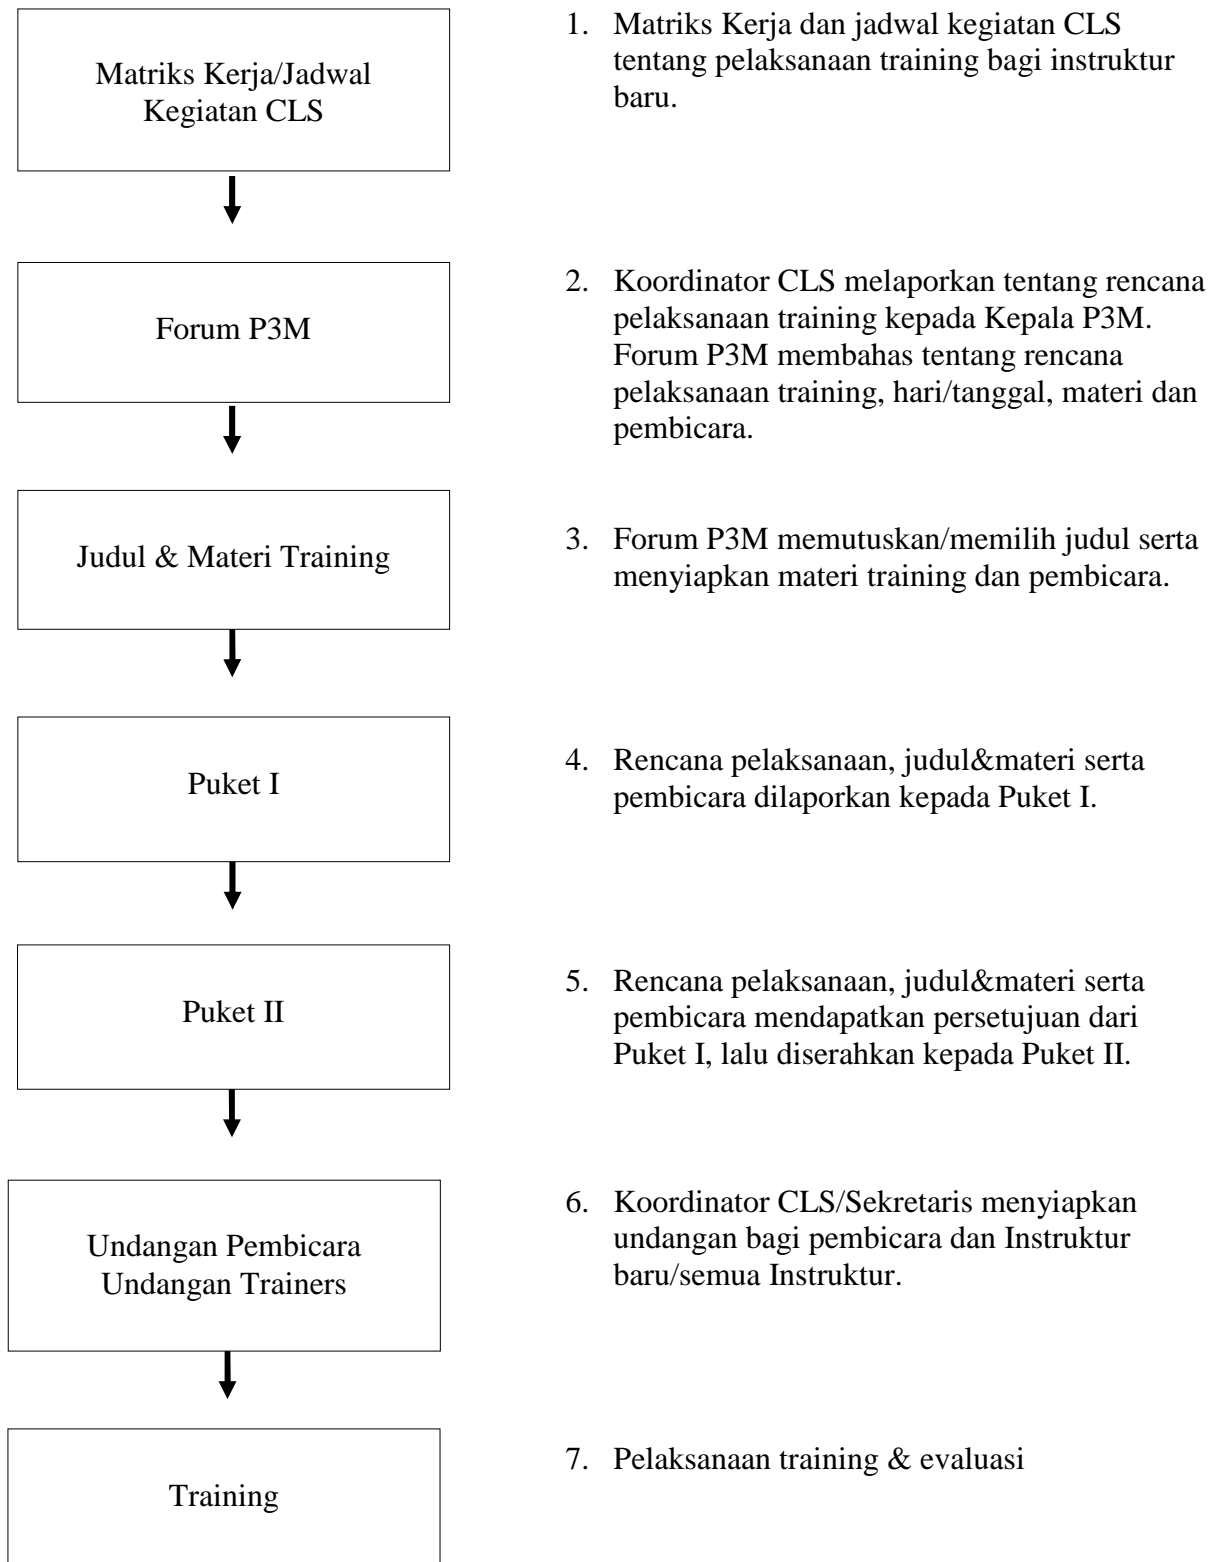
Matriks Kerja/Jadwal Kegiatan CLS

1. Matriks Kerja dan jadwal kegiatan CLS tentang pelaksanaan training bagi instruktur baru.

Forum P3M

2. Koordinator CLS melaporkan tentang rencana pelaksanaan training kepada Kepala P3M. Forum P3M membahas tentang rencana pelaksanaan training, hari/tanggal, materi dan pembicara.

Judul & Materi Training

3. Forum P3M memutuskan/memilih judul serta menyiapkan materi training dan pembicara.

Puket I

4. Rencana pelaksanaan, judul&materi serta pembicara dilaporkan kepada Puket I.

Puket II

5. Rencana pelaksanaan, judul&materi serta pembicara mendapatkan persetujuan dari Puket I, lalu diserahkan kepada Puket II.

Undangan Pembicara Undangan Trainers

6. Koordinator CLS/Sekretaris menyiapkan undangan bagi pembicara dan Instruktur baru/semua Instruktur.

Training

7. Pelaksanaan training & evaluasi